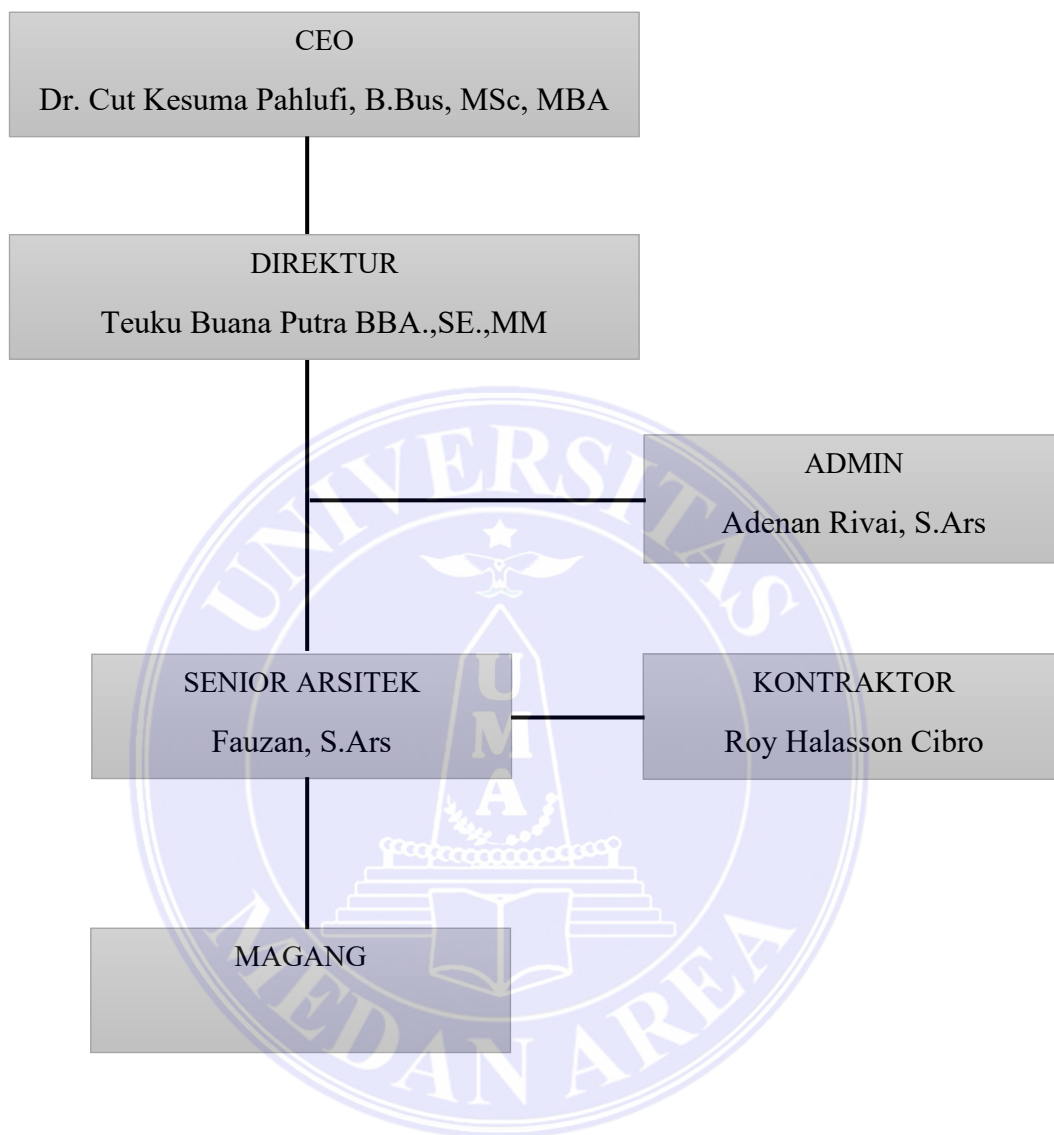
CEO
Dr. Cut Kesuma Pahlufi, B.Bus, MSc, MBA

DIREKTUR
Teuku Buana Putra BBA.,SE.,MM

ADMIN
Adenan Rivai, S.Ars

SENIOR ARSITEK
Fauzan, S.Ars

KONTRAKTOR
Roy Halasson Cibro

MAGANG

UNIVERSITAS MEDAN AREA

UMA